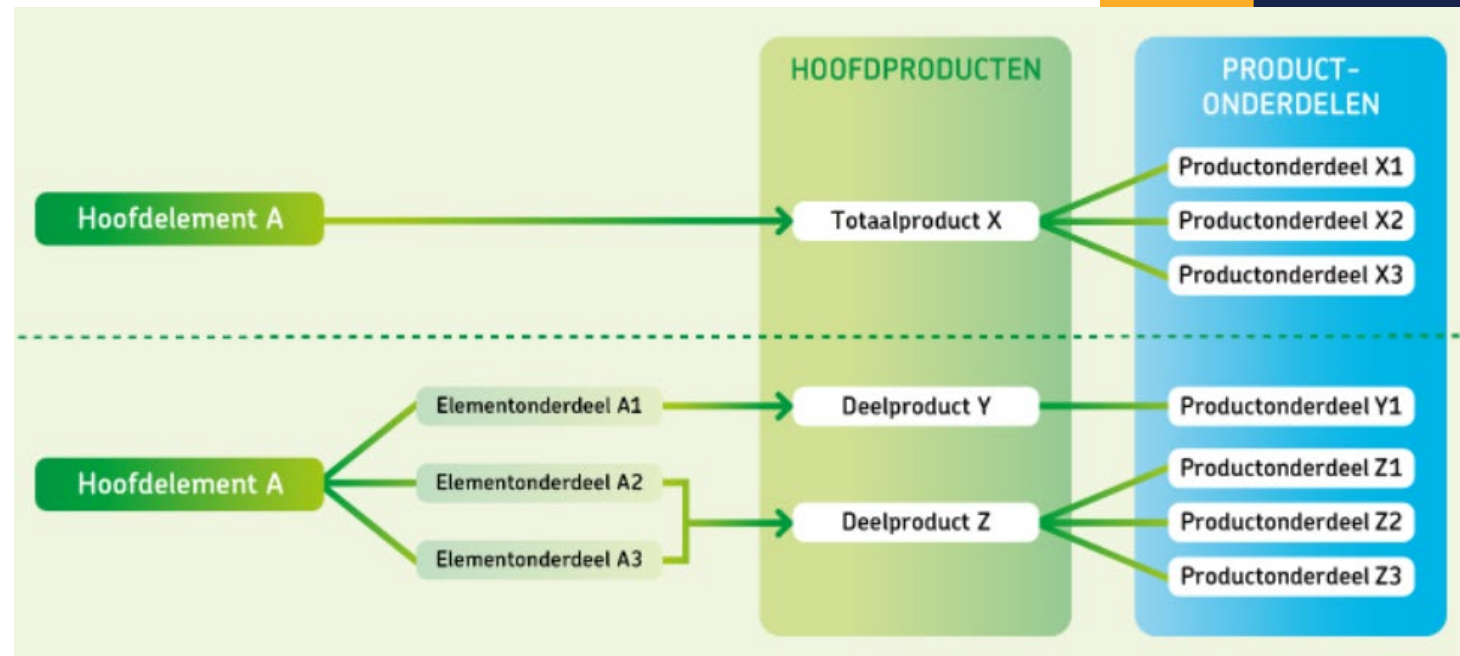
HOOFDPRODUCTEN

PRODUCT-
ONDERDELEN

Hoofdelement A

Totaalproduct X

Productonderdeel X1

Productonderdeel X2

Productonderdeel X3

Hoofdelement A

Elementonderdeel A1

Elementonderdeel A2

Elementonderdeel A3

Deelproduct Y

Deelproduct Z

Productonderdeel Y1

Productonderdeel Z1

Productonderdeel Z2

Productonderdeel Z3